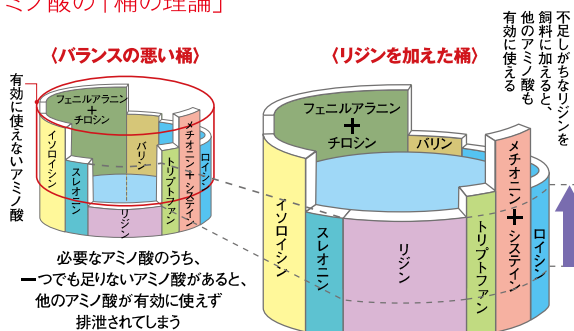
ミノ酸の「桶の理論」

〈バランスの悪い桶〉

有効に使えないアミノ酸

フェニルアラニン
＋
チロシン

イソロイシン

スレオニン

リジン

バリン

メチオニン＋システイン

トリプトファン

ロイシン

必要なアミノ酸のうち、
一つでも足りないアミノ酸があると、
他のアミノ酸が有効に使えず
排泄されてしまう

〈リジンを加えた桶〉

不足しがちなリジンを飼料に加えると、他のアミノ酸も有効に使える

フェニルアラニン
＋
チロシン

バリン

イソロイシン

スレオニン

リジン

トリプトファン

メチオニン＋システイン

ロイシン